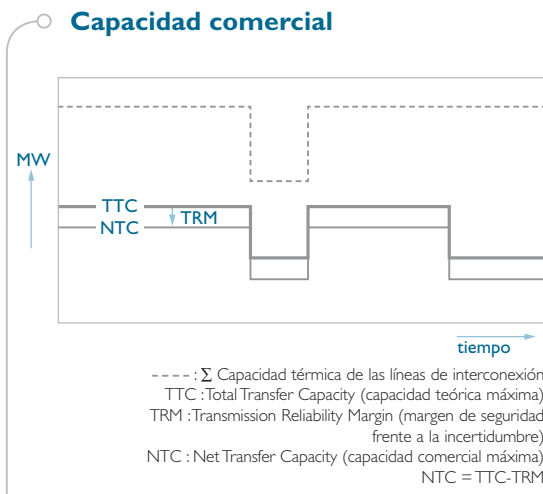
Capacidad comercial

MW

TTC

NTC

TRM

tiempo

- - - - : $\Sigma$ Capacidad térmica de las líneas de interconexión
TTC : Total Transfer Capacity (capacidad teórica máxima)
TRM : Transmission Reliability Margin (margen de seguridad frente a la incertidumbre)
NTC : Net Transfer Capacity (capacidad comercial máxima)
NTC = TTC-TRM